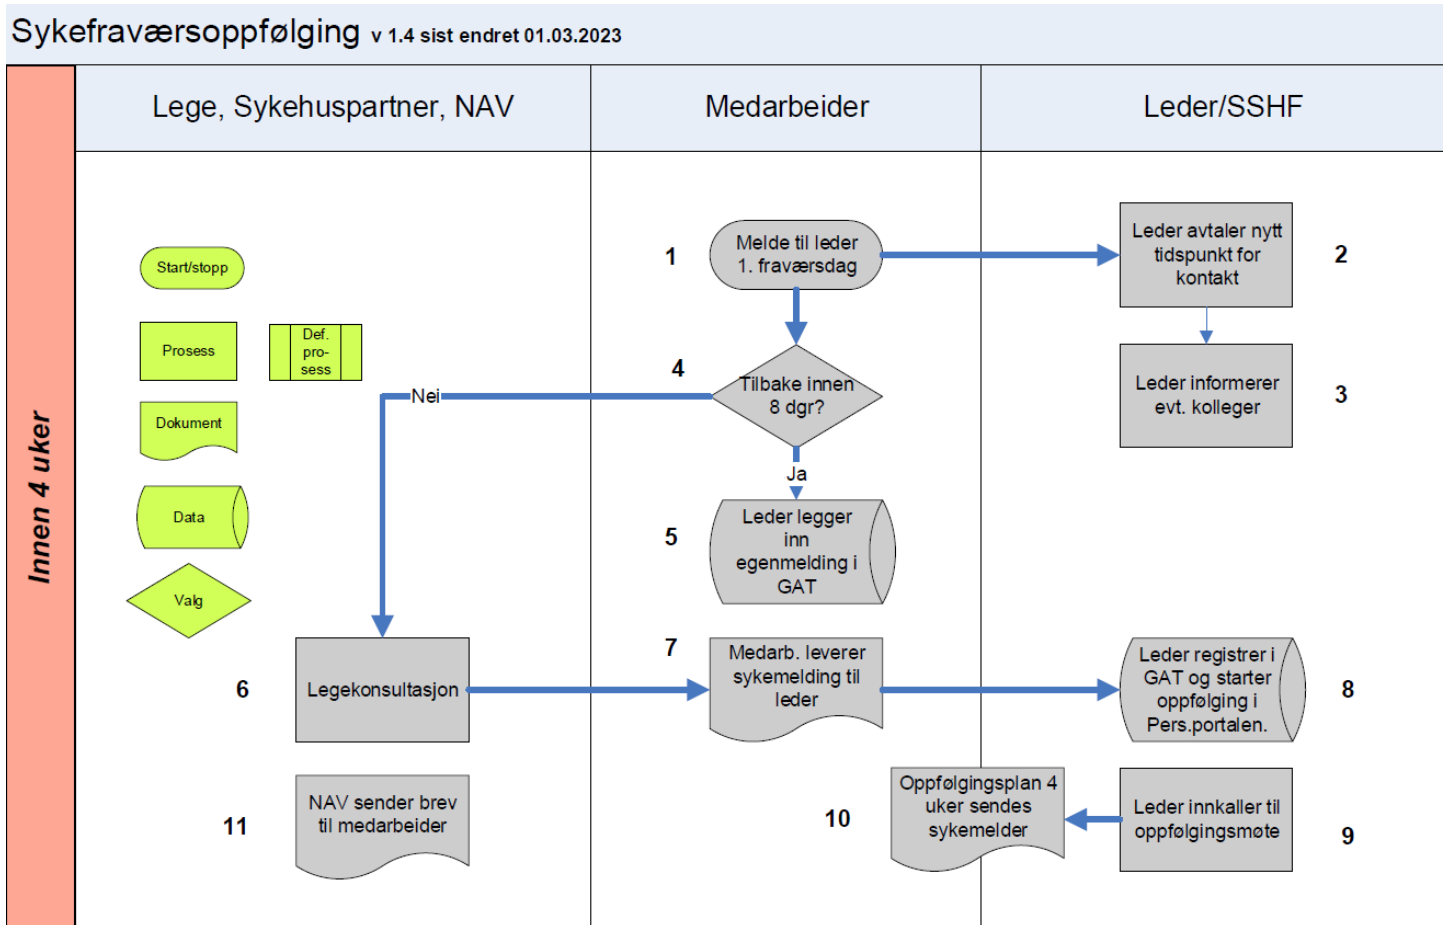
Sykefraværsoppfølging v 1.4 sist endret 01.03.2023

Innen 4 uker

| Lege, Sykehuspartner, NAV | Medarbeider | Leder/SSHF |
|---|---|---|

Start/stopp

Prosess

Def. prosess

Dokument

Data

Valg

1 Melde til leder 1. fraværsdag

2 Leder avtaler nytt tidspunkt for kontakt

3 Leder informerer evt. kolleger

4 Tilbake innen 8 dgr?

Nei

Ja

5 Leder legger inn egenmelding i GAT

6 Legekonsultasjon

7 Medarb. leverer sykemelding til leder

8 Leder registrer i GAT og starter oppfølging i Pers.portalen.

9 Leder innkaller til oppfølgingsmøte

10 Oppfølgingsplan 4 uker sendes sykemelder

11 NAV sender brev til medarbeider